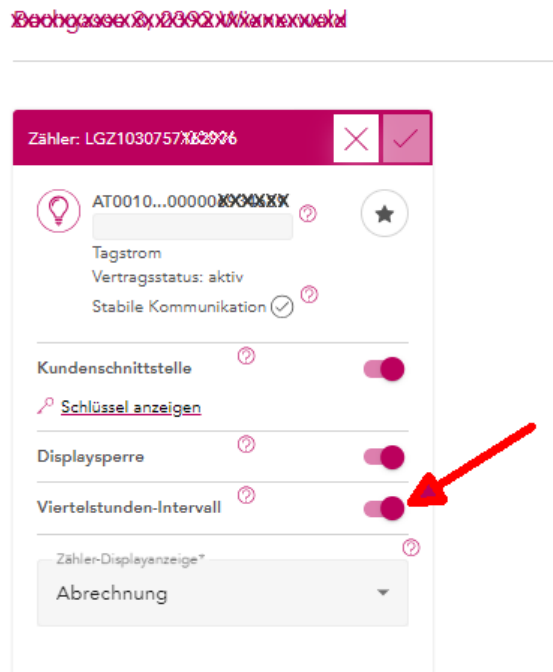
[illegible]

Zähler: LGZ1030757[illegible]

AT0010...00000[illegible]

Tagstrom

Vertragsstatus: aktiv

Stabile Kommunikation

Kundenschnittstelle

Schlüssel anzeigen

Displaysperre

Viertelstunden-Intervall

Zähler-Displayanzeige*

Abrechnung